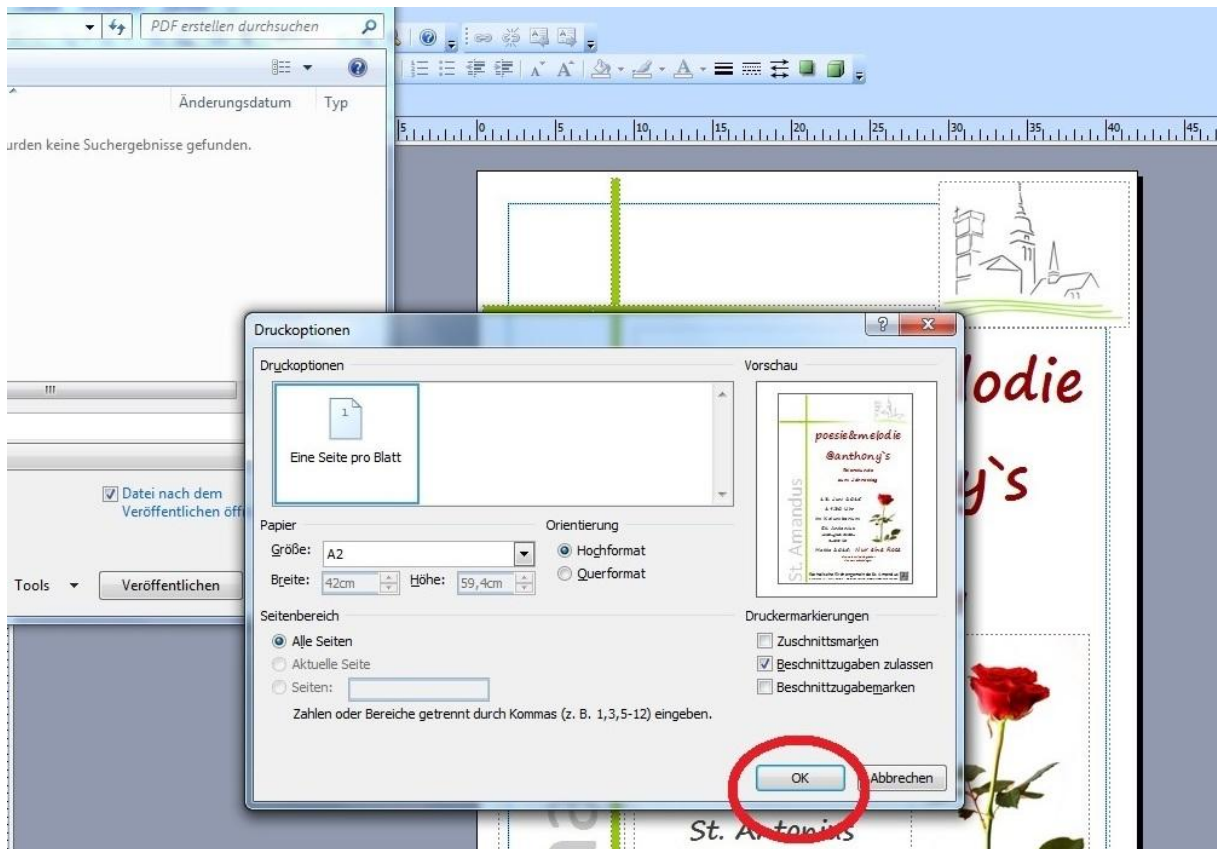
PDF erstellen durchsuchen

Änderungsdatum Typ

urden keine Suchergebnisse gefunden.

Datei nach dem Veröffentlichen öff

Tools

Veröffentlichen

Druckoptionen

Druckoptionen

1

Eine Seite pro Blatt

Vorschau

poesie&melodie

@anthony`s

St. Amandus

Papier

Größe: A2

Breite: 42cm

Höhe: 59,4cm

Orientierung

Hochformat

Querformat

Seitenbereich

Alle Seiten

Aktuelle Seite

Seiten:

Zahlen oder Bereiche getrennt durch Kommas (z. B. 1,3,5-12) eingeben.

Druckermarkierungen

Zuschnittsmarken

Beschnittzugaben zulassen

Beschnittzugabemarken

OK

Abbrechen

lodie

y`s

St. Antonius